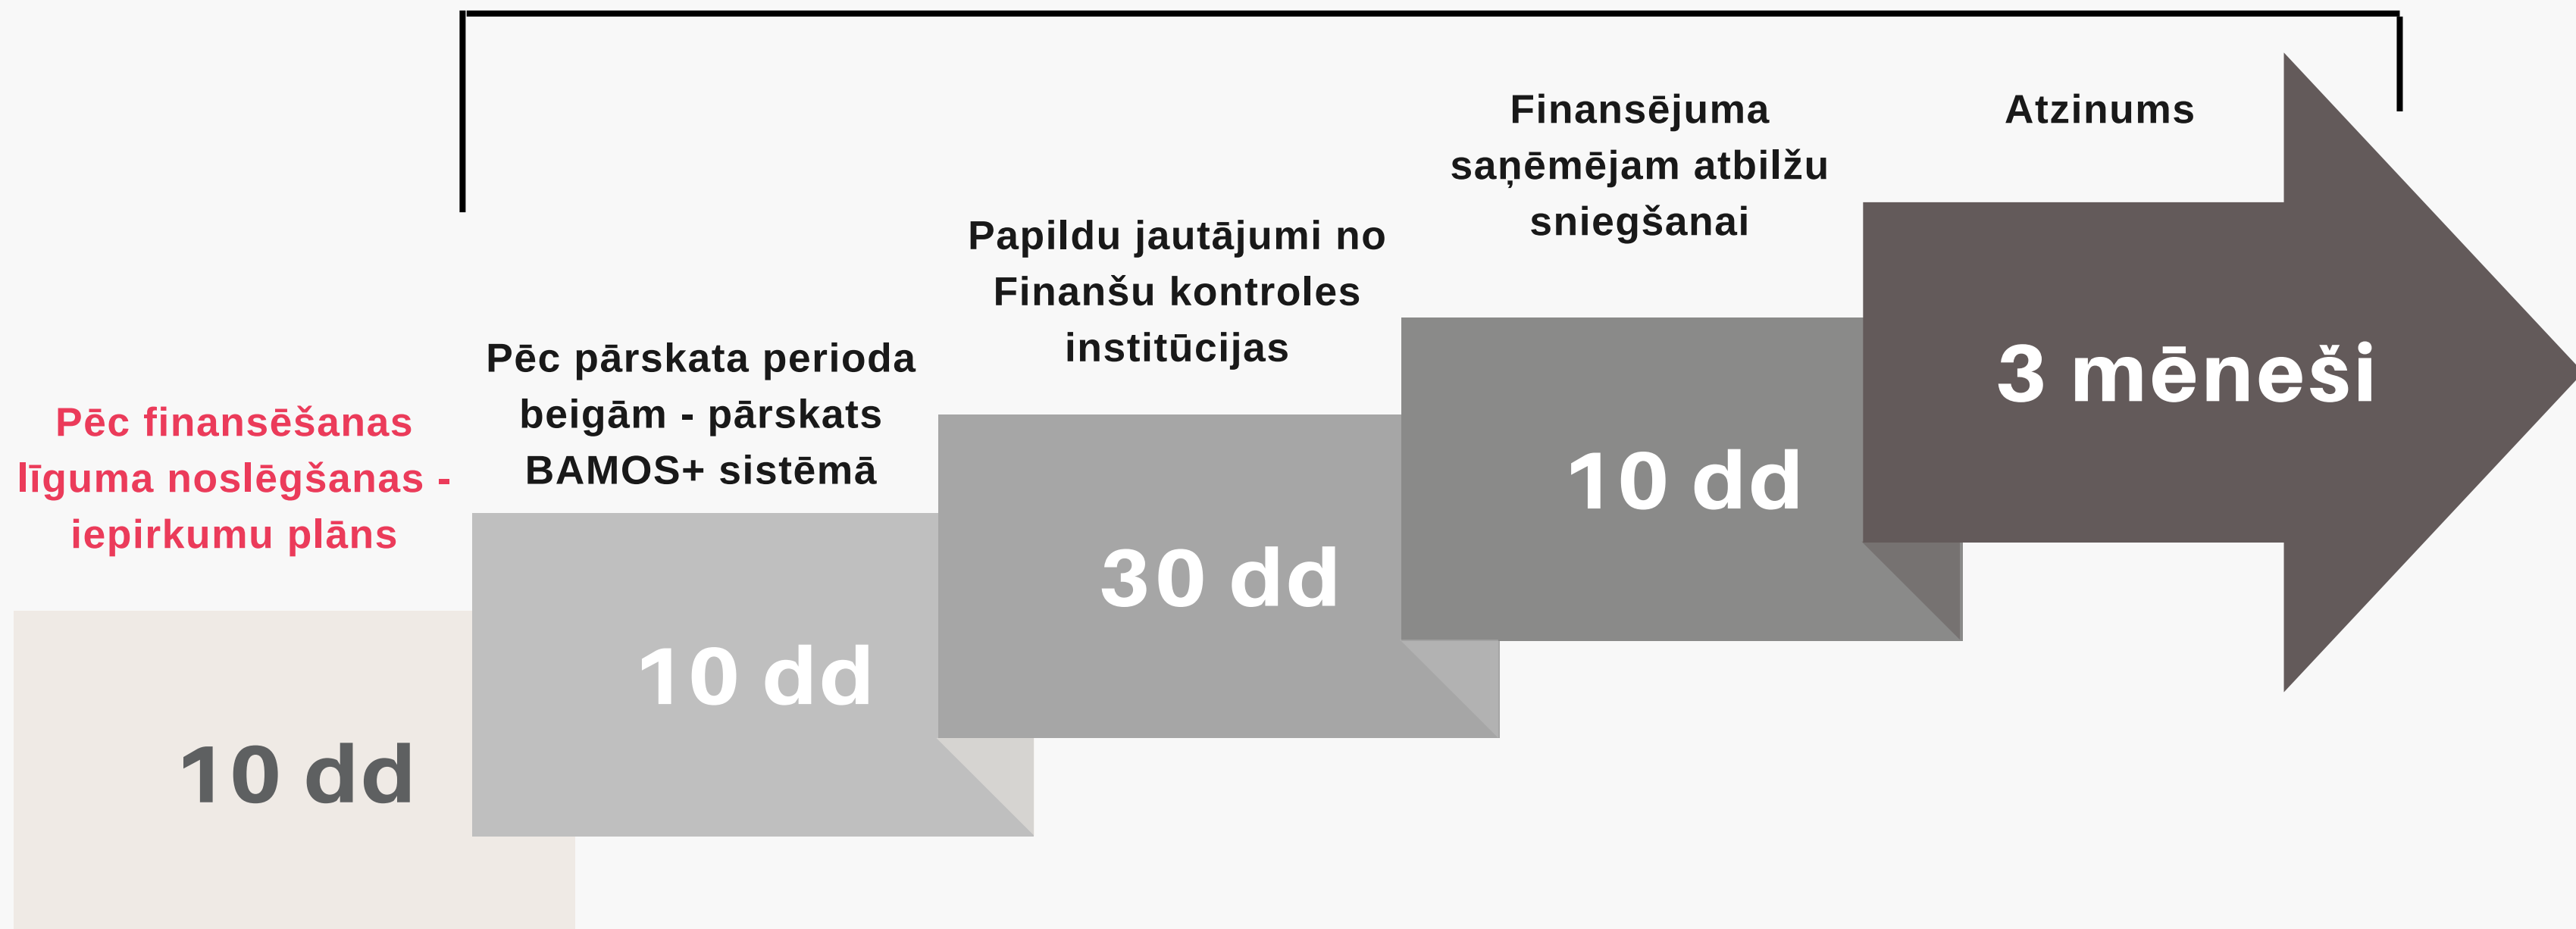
Pēc finansēšanas līguma noslēgšanas - iepirkumu plāns

10 dd

Pēc pārskata perioda beigām - pārskats BAMOS+ sistēmā

10 dd

Papildu jautājumi no Finanšu kontroles institūcijas

30 dd

Finansējuma saņēmējam atbilžu sniegšanai

10 dd

Atzinums

3 mēneši